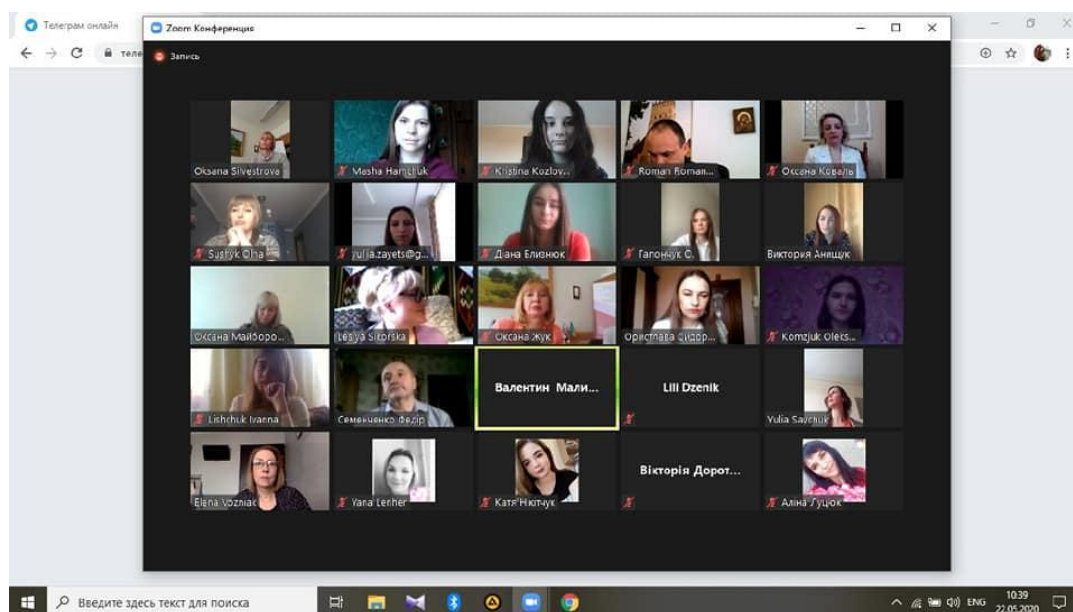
Телеграм онлайн

Zoom Конференция

Запись

Oksana Silvestrova

Masha Hanchuk

Kristina Kozlov...

Roman Roman...

Оксана Коваль

Sushyk Olha

yulia.zayets@g...

Діана Близнюк

Гапончук С.

Виктория Анящук

Оксана Майборо...

Lesya Sikorska

Оксана Жук

Орислава Сидор...

Komziuk Oleks...

Lishchuk Ivanna

Семенченко Федір

Валентин Мали...

Lili Dzenik

Yulia Savchuk

Elena Vozniac

Yana Lenher

Катя Нікітчук

Вікторія Дорот...

Аліна Гуцюк

Введите здесь текст для поиска

ENG

10:39

22.05.2020